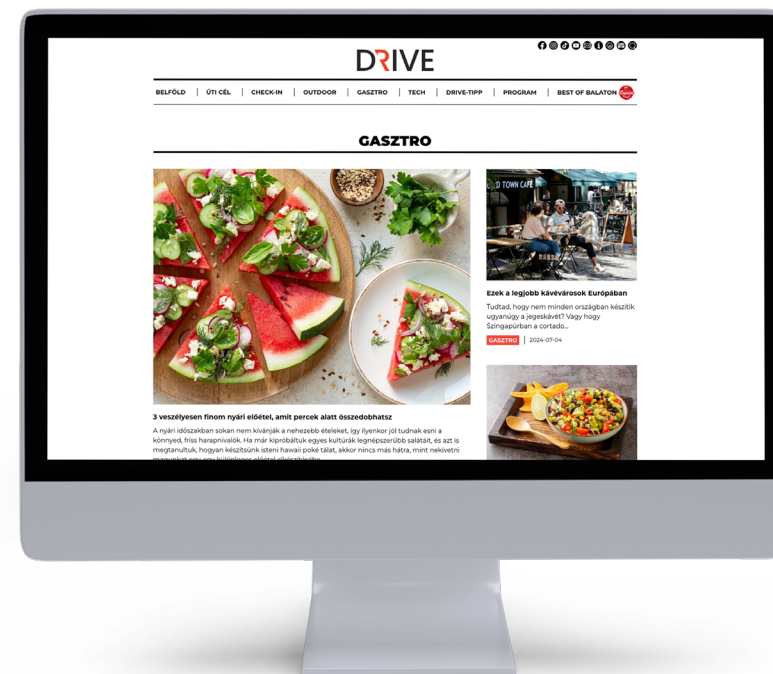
DRIVE

BELFÖLD | ÚTI CÉL | CHECK-IN | OUTDOOR | GASZTRO | TECH | DRIVE-TIPP | PROGRAM | BEST OF BALATON

GASZTRO

3 veszélyesen finom nyári előétel, amit percek alatt összedobhatsz

A nyári időszakban sokan nem kívánják a nehezebb ételeket, így ilyenkor jól tudnak esni a könnyed, friss harapnivalók. Ha már kipróbáltuk egyes kultúrák legnépszerűbb salátáit, és azt is megtanultuk, hogyan készítsünk isteni hawaii poké tálat, akkor nincs más hátra, mint nekivetni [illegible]

D TOWN CAFE

Ezek a legjobb kávévárosok Európában

Tudtad, hogy nem minden országban készítik ugyanúgy a jegeskávét? Vagy hogy Szingapúrban a cortado...

GASZTRO | 2024-07-04